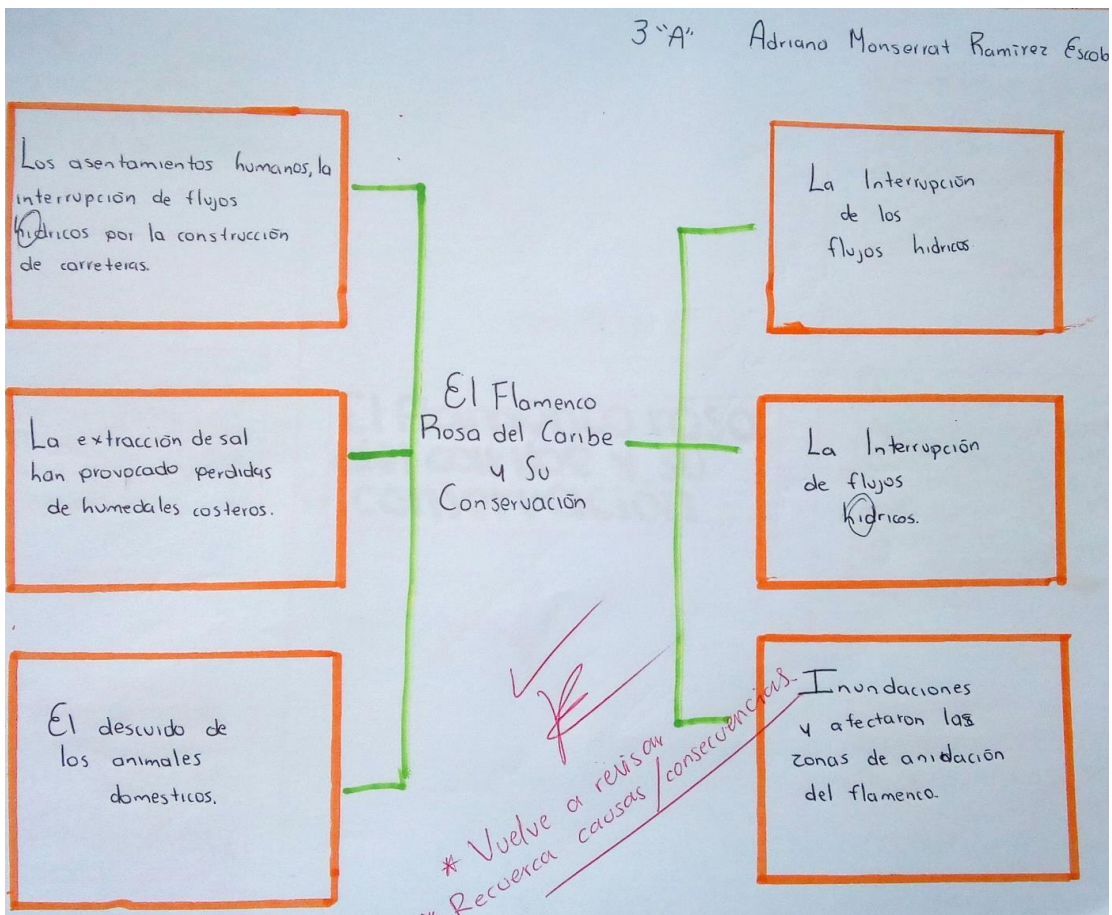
3 "A" Adriano Monserrat Ramirez Escob

Los asentamientos humanos, la interrupción de flujos hidricos por la construcción de carreteras.

La extracción de sal han provocado perdidas de humedales costeros.

El descuido de los animales domesticos.

El Flamenco Rosa del Caribe y Su Conservación

La Interrupción de los flujos hidricos

La Interrupción de flujos hidricos.

Inundaciones y afectaron las zonas de anidación del flamenco.

* Vuelve a revisar
* Recuerca causas / consecuencias.